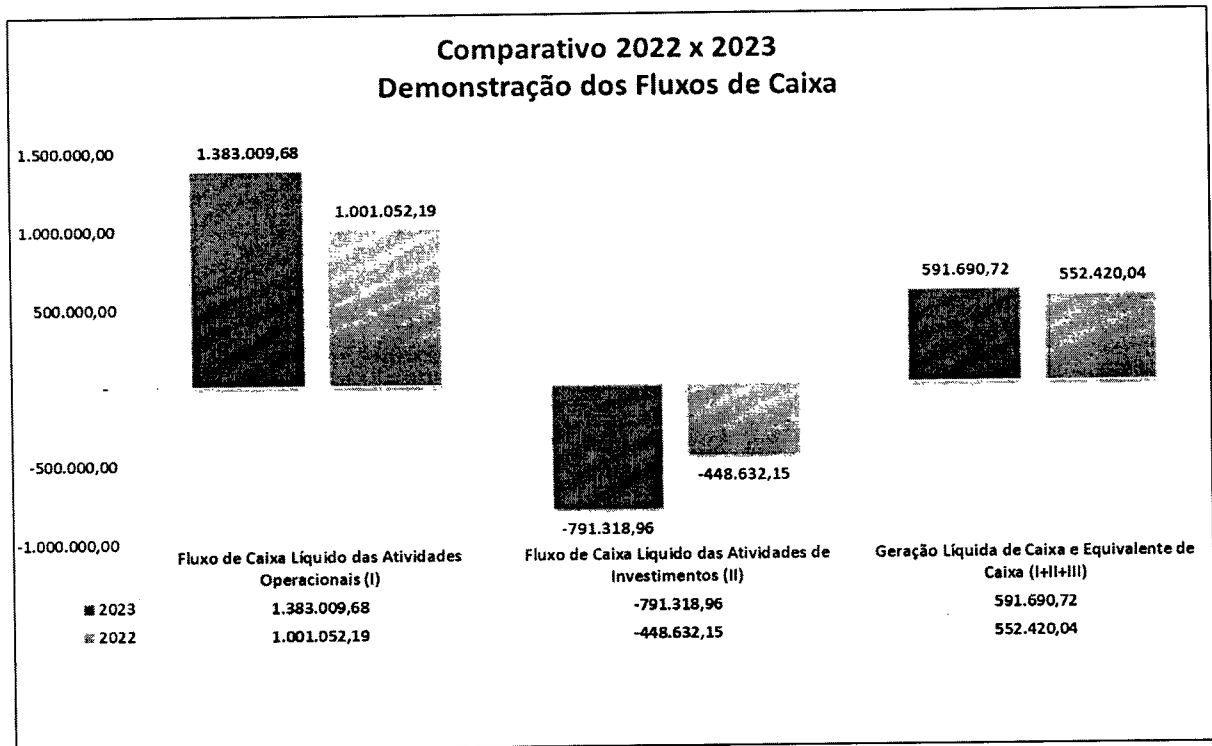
Comparativo 2022 x 2023
Demonstração dos Fluxos de Caixa

1.500.000,00
1.000.000,00
500.000,00
-
-500.000,00
-1.000.000,00

1.383.009,68
1.001.052,19
-791.318,96
-448.632,15
591.690,72
552.420,04

| | Fluxo de Caixa Líquido das Atividades Operacionais (I) | Fluxo de Caixa Líquido das Atividades de Investimentos (II) | Geração Líquida de Caixa e Equivalente de Caixa (I+II+III) |
|---|---|---|---|
| 2023 | 1.383.009,68 | -791.318,96 | 591.690,72 |
| 2022 | 1.001.052,19 | -448.632,15 | 552.420,04 |